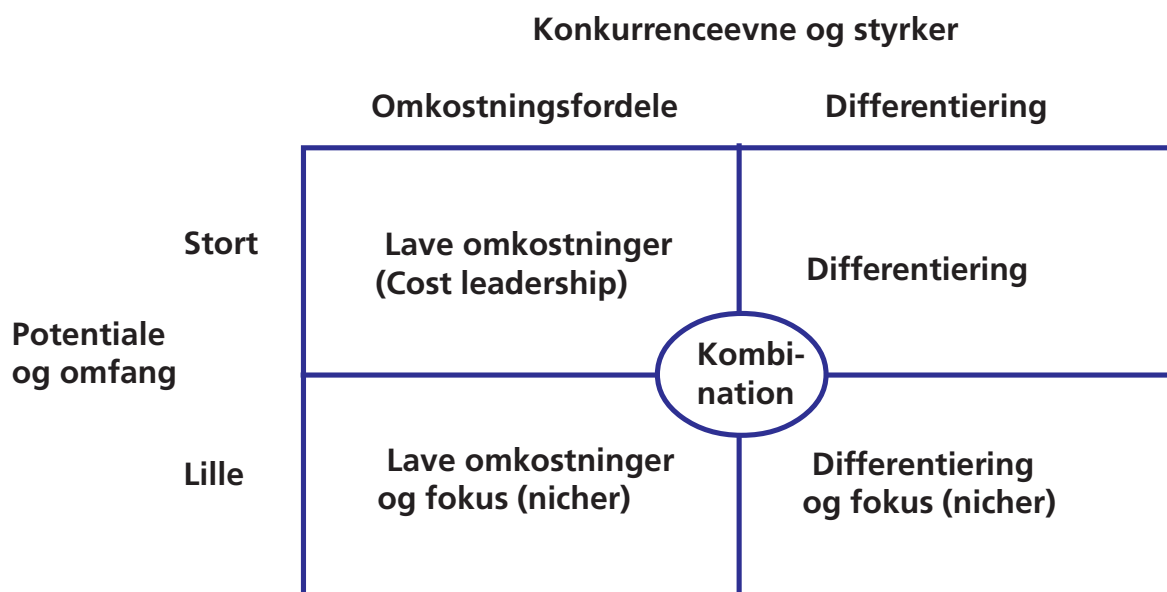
Konkurrenceevne og styrker

Omkostningsfordele

Differentiering

Stort

Lave omkostninger (Cost leadership)

Differentiering

Potentiale og omfang

Kombination

Lille

Lave omkostninger og fokus (nicher)

Differentiering og fokus (nicher)